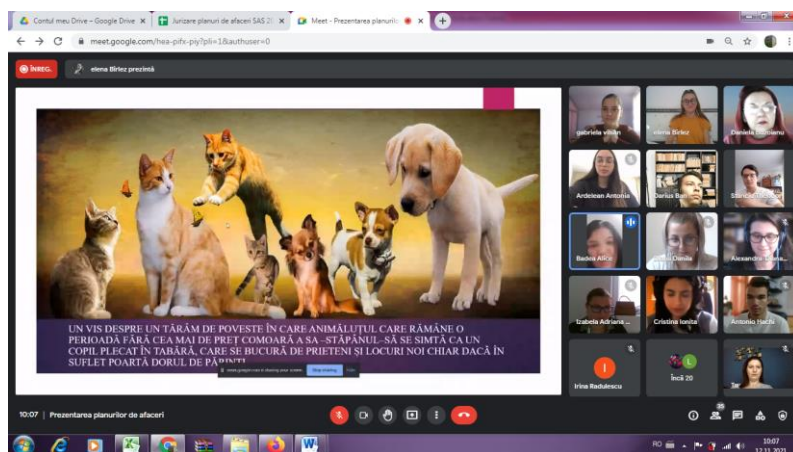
Contul meu Drive – Google Drive
Jurizare planuri de afaceri SAS 2
Meet - Prezentarea planuril

meet.google.com/hea-pifx-piy?pli=1&authuser=0

ÎNREG.
elena Birlez prezintă

UN VIS DESPRE UN TĂRÂM DE POVESTE ÎN CARE ANIMĂLUȚUL CARE RĂMÂNE O PERIOADĂ FĂRĂ CEA MAI DE PREȚ COMOARĂ A SA –STĂPÂNUL–SĂ SE SIMTĂ CA UN COPIL PLECAT ÎN TABĂRĂ, CARE SE BUCURĂ DE PRIETENI ȘI LOCURI NOI CHIAR DACĂ ÎN SUFLET POARTĂ DORUL DE PĂ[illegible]

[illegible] Stop sharing Hide

gabriela vlidin
elena Birlez
Daniela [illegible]
Ardelean Antonia
Darius Ba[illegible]
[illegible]
Badea Alice
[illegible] Danila
Alexandra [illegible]
Izabela Adriana ...
Cristina Ionita
Antonio Hachi
Irina Radulescu
Încă 20
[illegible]

10:07 | Prezentarea planurilor de afaceri

35

RO
10:07
12.11.2021